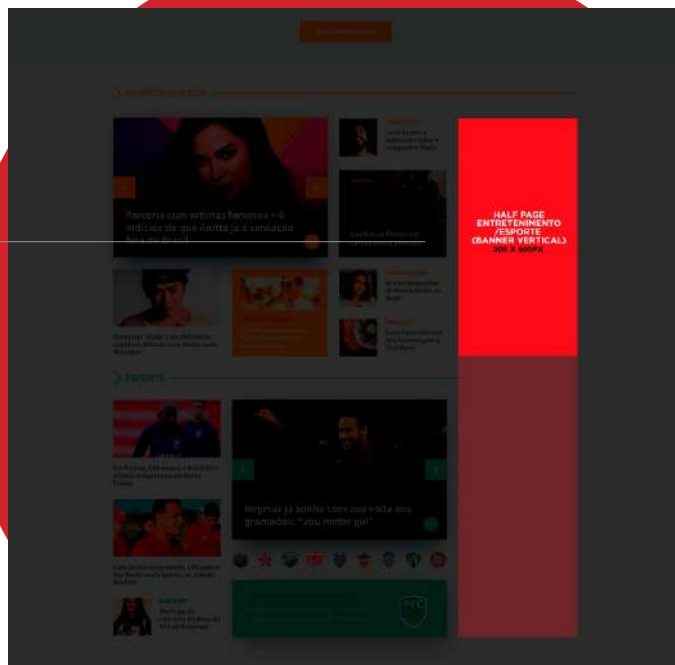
HALF PAGE ENTRETENIMENTO /ESPORTE (BANNER VERTICAL) 300 X 600PX

ENTRETENIMENTO

Parceria com artistas famosas + 6 indícios de que Anitta já é sensação fora do Brasil

ESPORTE

Neymar já sonha com sua volta aos gramados: "vou meter gol"